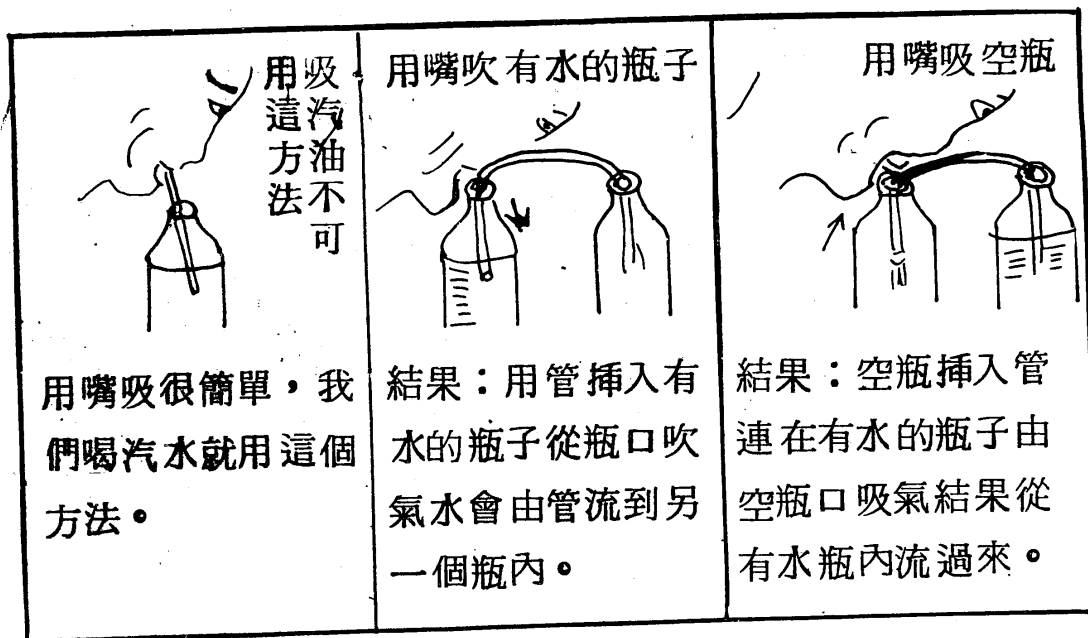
吸汽油不可用這方法

用嘴吸很簡單，我們喝汽水就用這個方法。

用嘴吹有水的瓶子

結果：用管插入有水的瓶子從瓶口吹氣水會由管流到另一個瓶內。

用嘴吸空瓶

結果：空瓶插入管連在有水的瓶子由空瓶口吸氣結果從有水瓶內流過來。